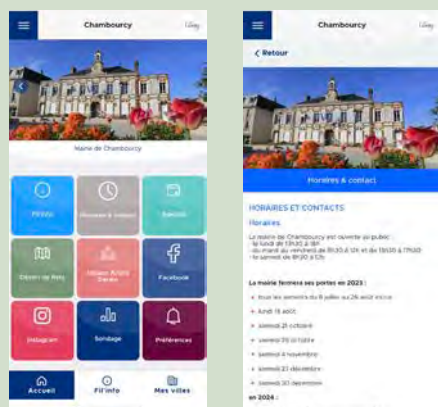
Chambourcy

Mairie de Chambourcy

Fil'info

Horaires & contact

Sorties

Désert de Retz

Maison Arthur Daniels

Facebook

Instagram

Sondage

Préférences

Accueil

Fil'info

Mes villes

Chambourcy

< Retour

Horaires & contact

HORAIRES ET CONTACTS

Horaires

La mairie de Chambourcy est ouverte au public :
- le lundi de 13h30 à 18h
- du mardi au vendredi de 8h30 à 12h et de 13h30 à 17h30
- le samedi de 8h30 à 12h

La mairie fermera ses portes en 2023 :

• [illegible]

• lundi 14 août

• samedi 21 octobre

• samedi 28 octobre

• samedi 4 novembre

• samedi 23 décembre

• samedi 30 décembre

en 2024 :